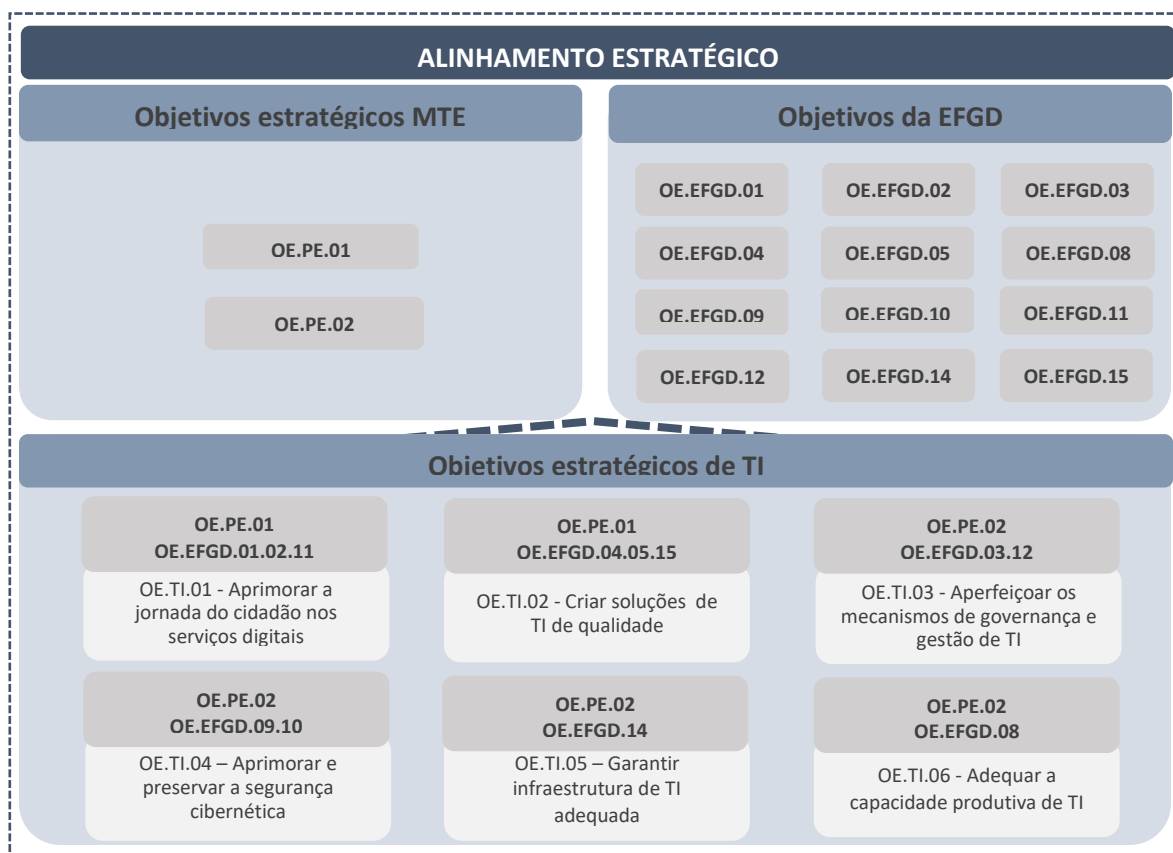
ALINHAMENTO ESTRATÉGICO

Objetivos estratégicos MTE

OE.PE.01

OE.PE.02

Objetivos da EFGD

OE.EFGD.01
OE.EFGD.02
OE.EFGD.03
OE.EFGD.04
OE.EFGD.05
OE.EFGD.08
OE.EFGD.09
OE.EFGD.10
OE.EFGD.11
OE.EFGD.12
OE.EFGD.14
OE.EFGD.15

Objetivos estratégicos de TI

OE.PE.01
OE.EFGD.01.02.11
OE.TI.01 - Aprimorar a jornada do cidadão nos serviços digitais

OE.PE.01
OE.EFGD.04.05.15
OE.TI.02 - Criar soluções de TI de qualidade

OE.PE.02
OE.EFGD.03.12
OE.TI.03 - Aperfeiçoar os mecanismos de governança e gestão de TI

OE.PE.02
OE.EFGD.09.10
OE.TI.04 – Aprimorar e preservar a segurança cibernética

OE.PE.02
OE.EFGD.14
OE.TI.05 – Garantir infraestrutura de TI adequada

OE.PE.02
OE.EFGD.08
OE.TI.06 - Adequar a capacidade produtiva de TI